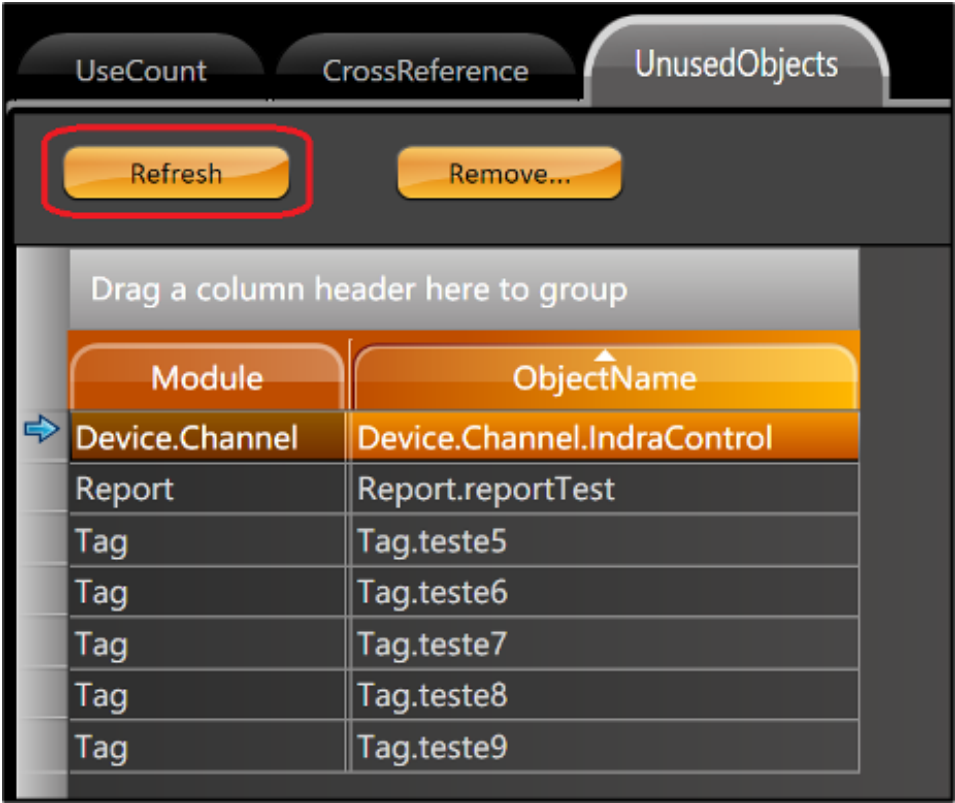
UseCount CrossReference UnusedObjects

Refresh Remove...

Drag a column header here to group

| Module | ObjectName |
|---|---|
| Device.Channel | Device.Channel.IndraControl |
| Report | Report.reportTest |
| Tag | Tag.teste5 |
| Tag | Tag.teste6 |
| Tag | Tag.teste7 |
| Tag | Tag.teste8 |
| Tag | Tag.teste9 |